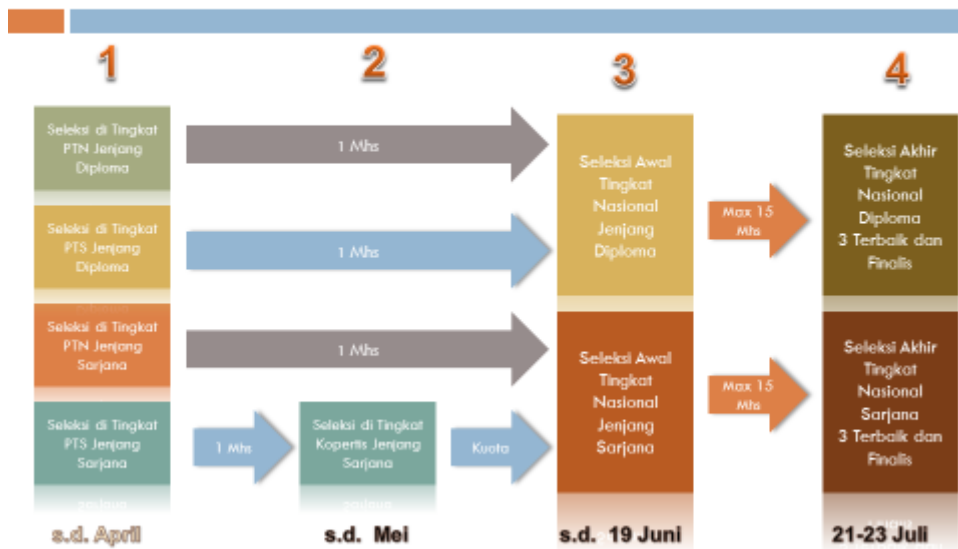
1

2

3

4

Seleksi di Tingkat PTN Jenjang Diploma

1 Mhs

Seleksi di Tingkat PTS Jenjang Diploma

1 Mhs

Seleksi di Tingkat PTN Jenjang Sarjana

1 Mhs

Seleksi di Tingkat PTS Jenjang Sarjana

1 Mhs

Seleksi di Tingkat Kopertis Jenjang Sarjana

Kuota

Seleksi Awal Tingkat Nasional Jenjang Diploma

Max 15 Mhs

Seleksi Awal Tingkat Nasional Jenjang Sarjana

Max 15 Mhs

Seleksi Akhir Tingkat Nasional Diploma 3 Terbaik dan Finalis

Seleksi Akhir Tingkat Nasional Sarjana 3 Terbaik dan Finalis

s.d. April

s.d. Mei

s.d. 19 Juni

21-23 Juli